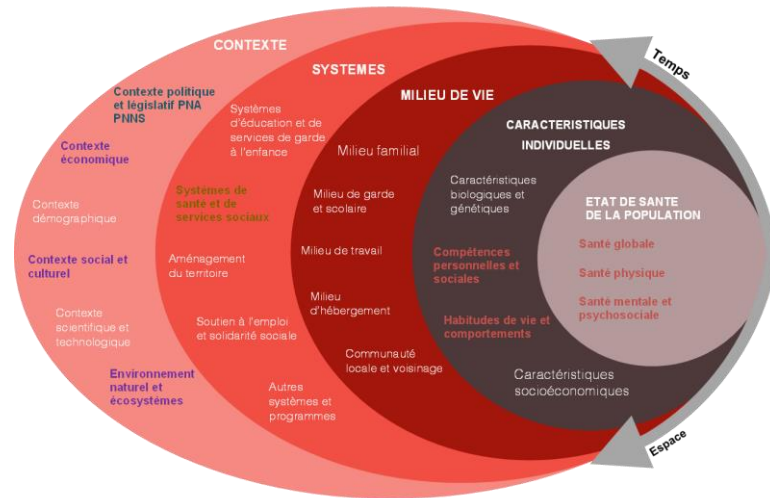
CONTEXTE

Contexte politique et législatif PNA PNNS

Contexte économique

Contexte démographique

Contexte social et culturel

Contexte scientifique et technologique

Environnement naturel et écosystèmes

SYSTEMES

Systèmes d'éducation et de services de garde à l'enfance

Systèmes de santé et de services sociaux

Aménagement du territoire

Soutien à l'emploi et solidarité sociale

Autres systèmes et programmes

MILIEU DE VIE

Milieu familial

Milieu de garde et scolaire

Milieu de travail

Milieu d'hébergement

Communauté locale et voisinage

CARACTERISTIQUES INDIVIDUELLES

Caractéristiques biologiques et génétiques

Compétences personnelles et sociales

Habitudes de vie et comportements

Caractéristiques socioéconomiques

ETAT DE SANTE DE LA POPULATION

Santé globale

Santé physique

Santé mentale et psychosociale

Temps

Espace